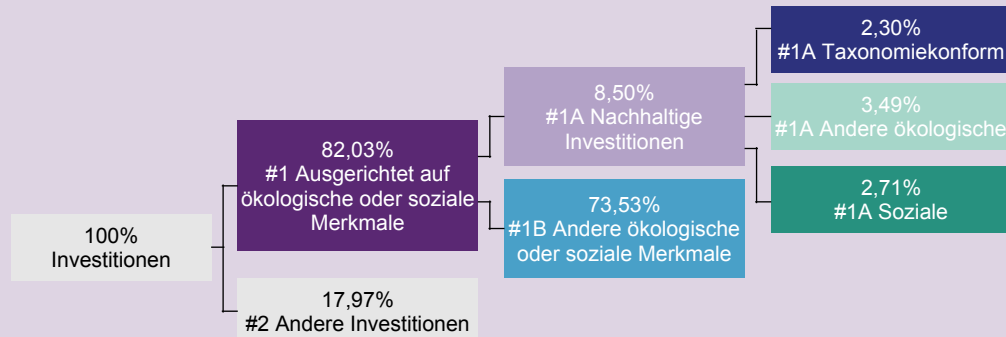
100%
Investitionen

82,03%
#1 Ausgerichtet auf ökologische oder soziale Merkmale

17,97%
#2 Andere Investitionen

8,50%
#1A Nachhaltige Investitionen

73,53%
#1B Andere ökologische oder soziale Merkmale

2,30%
#1A Taxonomiekonform

3,49%
#1A Andere ökologische

2,71%
#1A Soziale